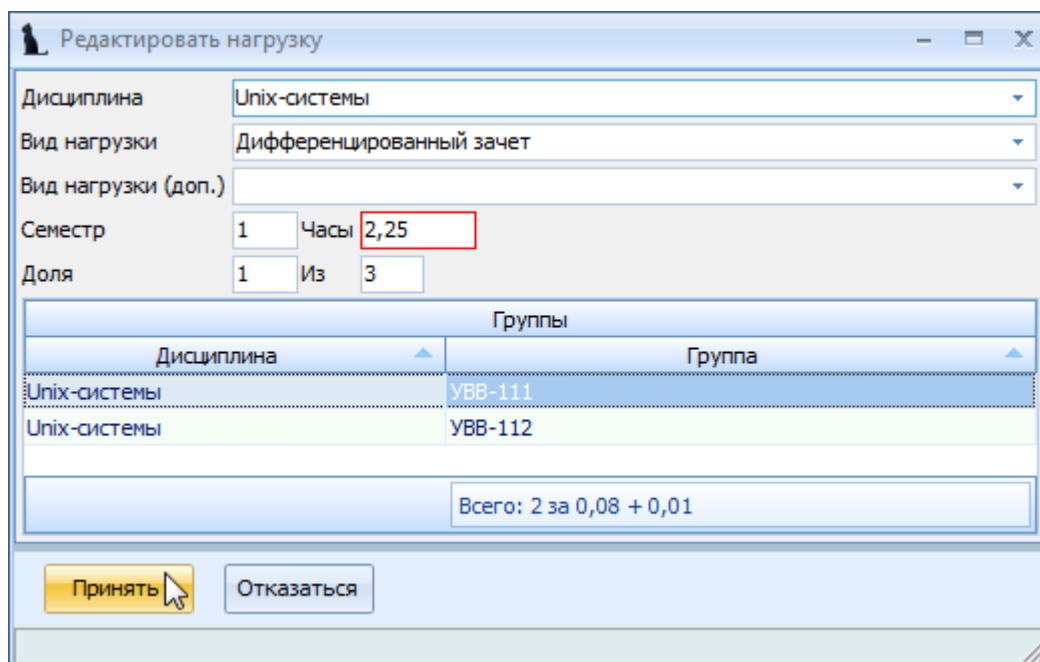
Редактировать нагрузку

Дисциплина Unix-системы
Вид нагрузки Дифференцированный зачет
Вид нагрузки (доп.)
Семестр 1 Часы 2,25
Доля 1 Из 3

Группы

| Дисциплина | Группа |
|---|---|
| Unix-системы | УВВ-111 |
| Unix-системы | УВВ-112 |

Всего: 2 за 0,08 + 0,01

Принять Отказаться